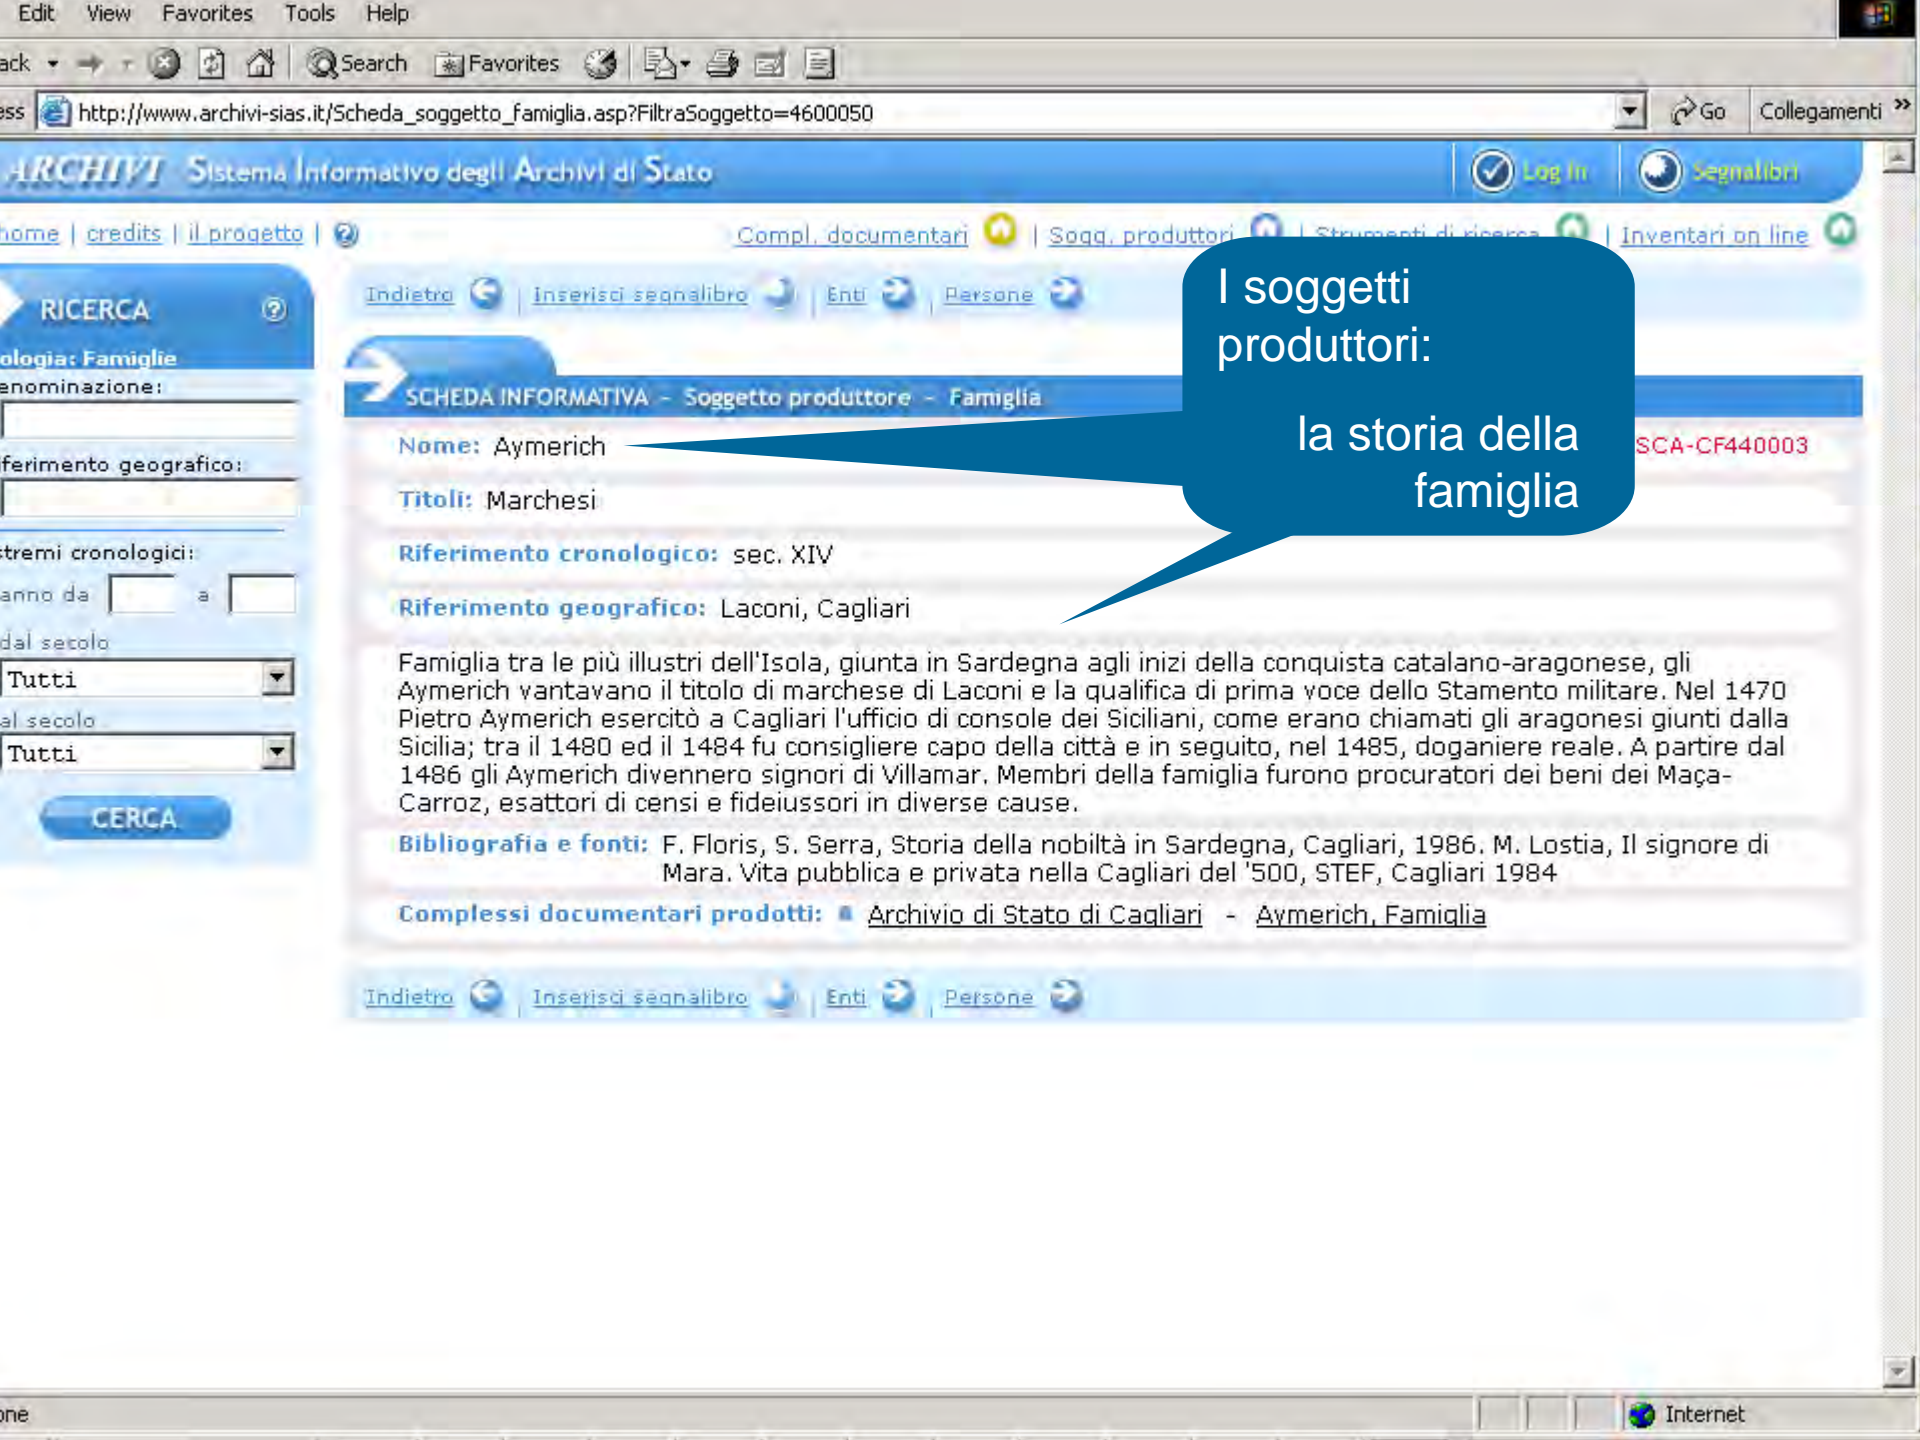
Edit View Favorites Tools Help

ack Search Favorites

ess http://www.archivi-sias.it/Scheda_soggetto_famiglia.asp?FiltraSoggetto=4600050 Go Collegamenti »

ARCHIVI Sistema Informativo degli Archivi di Stato Log in Segnalibri

home | credits | il progetto | Compl. documentari | Sogg. produttori | Strumenti di ricerca | Inventari on line

RICERCA

ologia: Famiglie

enominazione:

ferimento geografico:

tremi cronologici:

anno da a

dal secolo

Tutti

al secolo

Tutti

CERCA

Indietro | Inserisci segnalibro | Enti | Persone

SCHEDA INFORMATIVA - Soggetto produttore - Famiglia

I soggetti produttori:

la storia della famiglia

Nome: Aymerich

SCA-CF440003

Titoli: Marchesi

Riferimento cronologico: sec. XIV

Riferimento geografico: Laconi, Cagliari

Famiglia tra le più illustri dell'Isola, giunta in Sardegna agli inizi della conquista catalano-aragonese, gli Aymerich vantavano il titolo di marchese di Laconi e la qualifica di prima voce dello Stamento militare. Nel 1470 Pietro Aymerich esercitò a Cagliari l'ufficio di console dei Siciliani, come erano chiamati gli aragonesi giunti dalla Sicilia; tra il 1480 ed il 1484 fu consigliere capo della città e in seguito, nel 1485, doganiere reale. A partire dal 1486 gli Aymerich divennero signori di Villamar. Membri della famiglia furono procuratori dei beni dei Maça-Carroz, esattori di censi e fideiussori in diverse cause.

Bibliografia e fonti: F. Floris, S. Serra, Storia della nobiltà in Sardegna, Cagliari, 1986. M. Lostia, Il signore di Mara. Vita pubblica e privata nella Cagliari del '500, STEF, Cagliari 1984

Complessi documentari prodotti: Archivio di Stato di Cagliari - Aymerich, Famiglia

Indietro | Inserisci segnalibro | Enti | Persone

one Internet